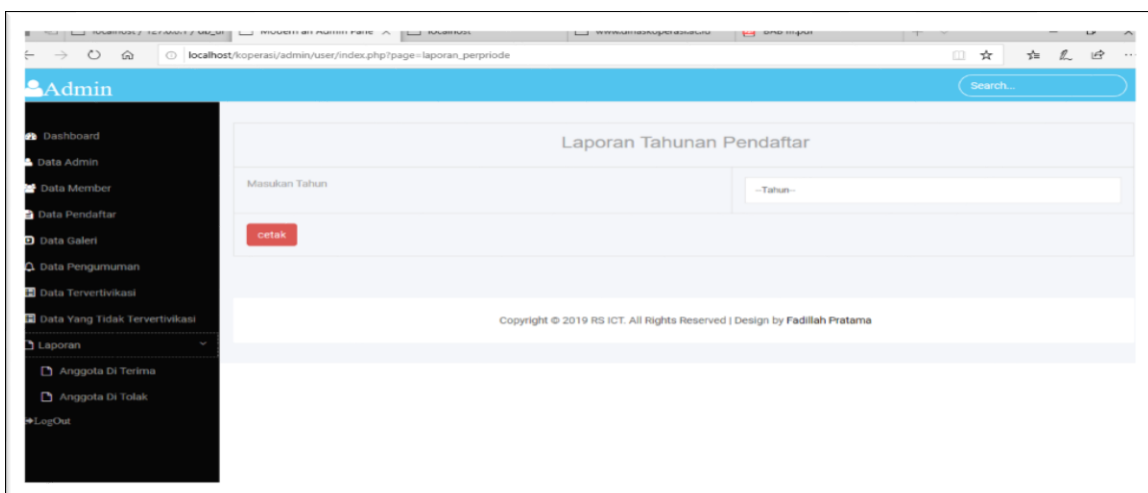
localhost / 127.0.0.1 / db_ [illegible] | Modern an Admin Pane | localhost | www.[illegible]koperasi.id | BAB III.pdf

localhost/koperasi/admin/user/index.php?page=laporan_perpriode

Admin

Search...

Dashboard
Data Admin
Data Member
Data Pendaftar
Data Galeri
Data Pengumuman
Data Tervertivikasi
Data Yang Tidak Tervertivikasi
Laporan
Anggota Di Terima
Anggota Di Tolak
LogOut

Laporan Tahunan Pendaftar

Masukan Tahun

--Tahun--

cetak

Copyright © 2019 RS ICT. All Rights Reserved | Design by Fadillah Pratama